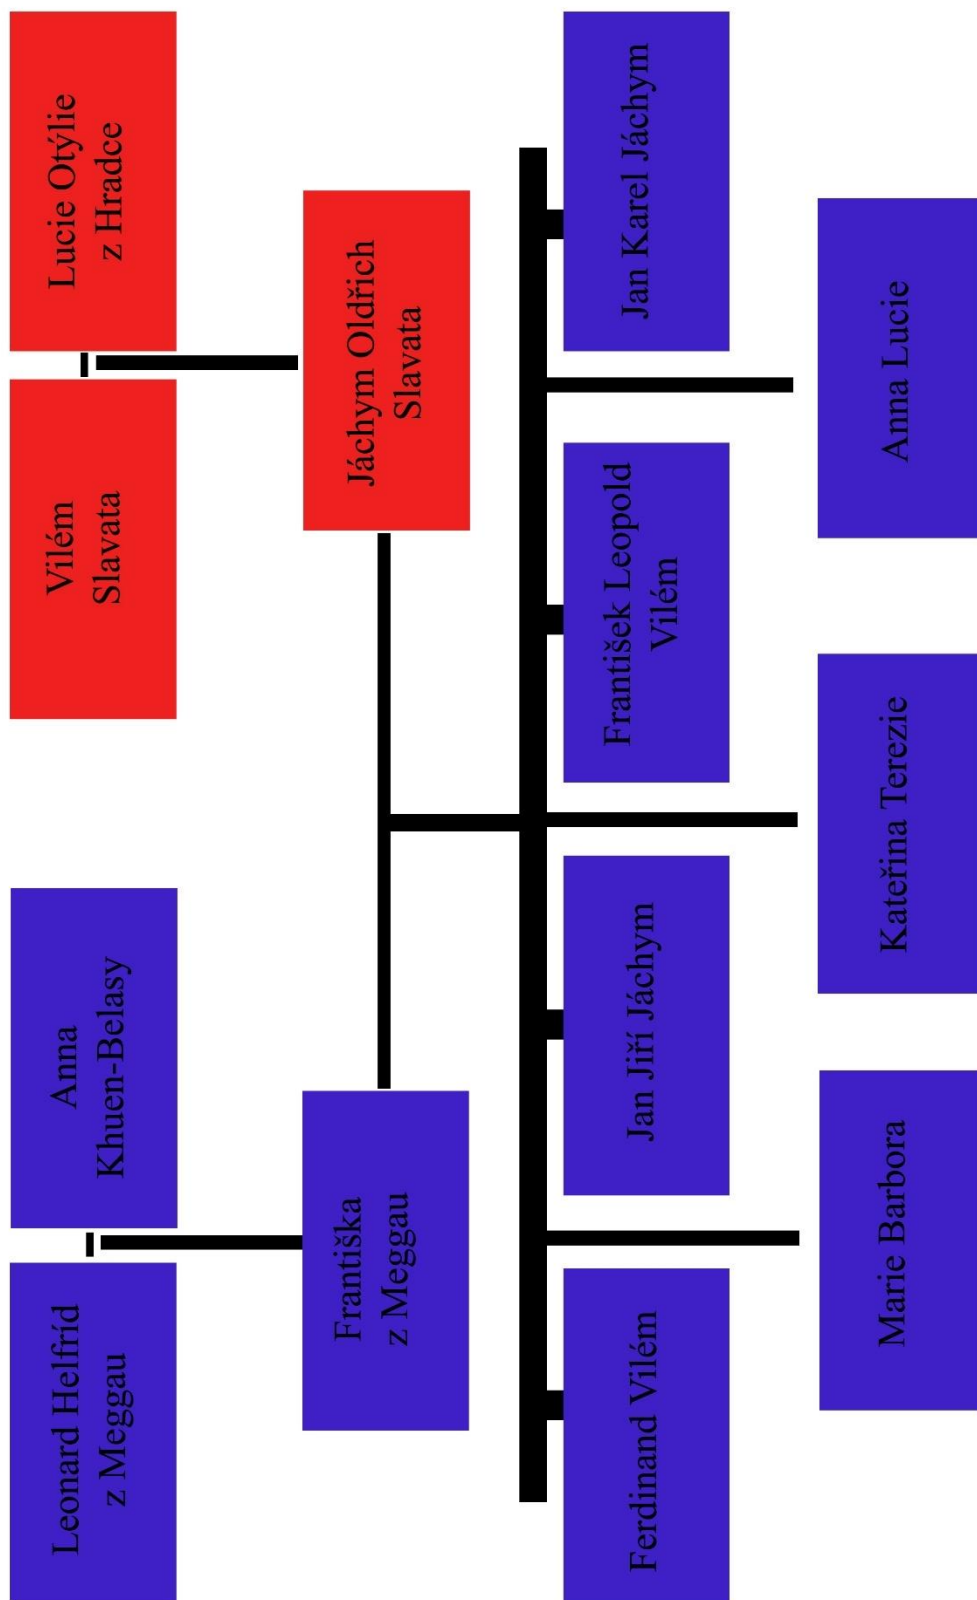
Lucie Otýlie z Hradce

Vilém Slavata

Jáchym Oldřich Slavata

Anna Khuen-Belasy

Leonard Helfríd z Meggau

Františka z Meggau

Jan Karel Jáchym

František Leopold Vilém

Jan Jiří Jáchym

Ferdinand Vilém

Anna Lucie

Kateřina Terezie

Marie Barbora